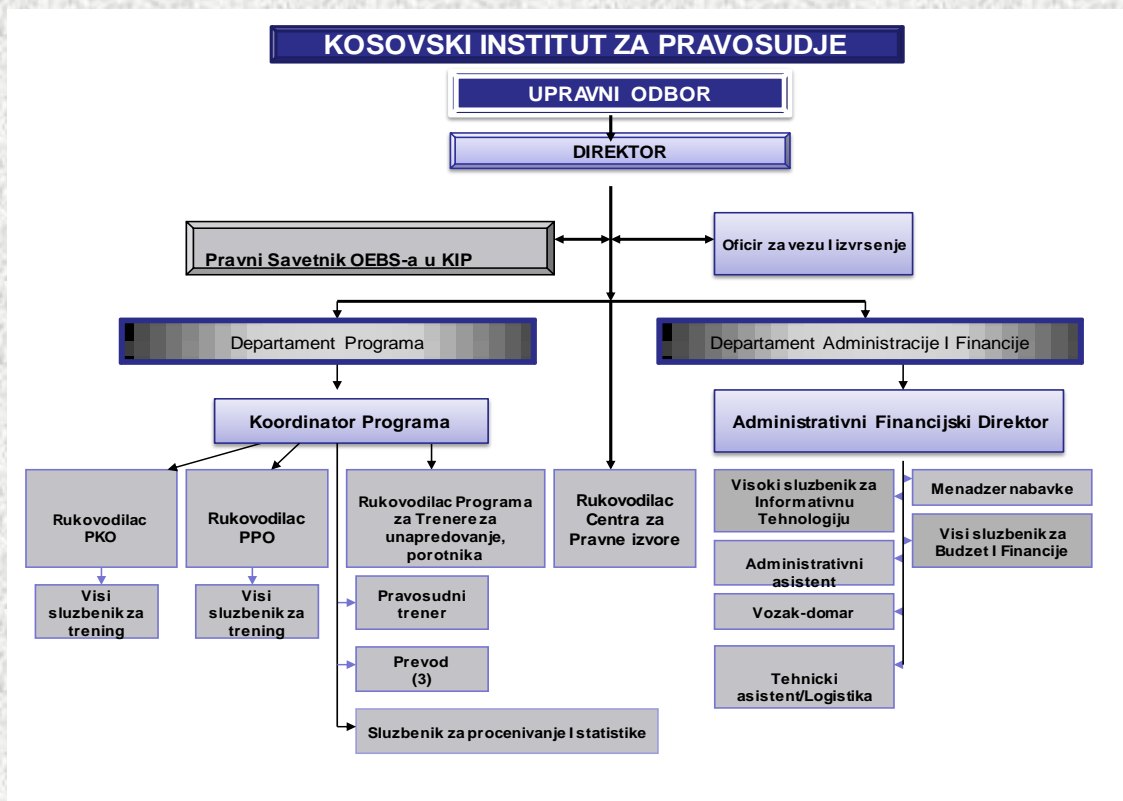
KOSOVSKI INSTITUT ZA PRAVOSUDJE

UPRAVNI ODBOR

DIREKTOR

Pravni Savetnik OEBS-a u KIP

Oficir za vezu I izvrsenje

Departament Programa

Departament Administracije I Financije

Koordinator Programa

Administrativni Financijski Direktor

Rukovodilac PKO

Visi sluzbenik za trening

Rukovodilac PPO

Visi sluzbenik za trening

Rukovodilac Programa za Trenere za unapredovanje, porotnika

Pravosudni trener

Prevod (3)

Sluzbenik za procenivanje I statistike

Rukovodilac Centra za Pravne izvore

Visoki sluzbenik za Informativnu Tehnologiju

Administrativni asistent

Vozak-domar

Tehnicki asistent/Logistika

Menadzer nabavke

Visi sluzbenik za Budzet I Financije